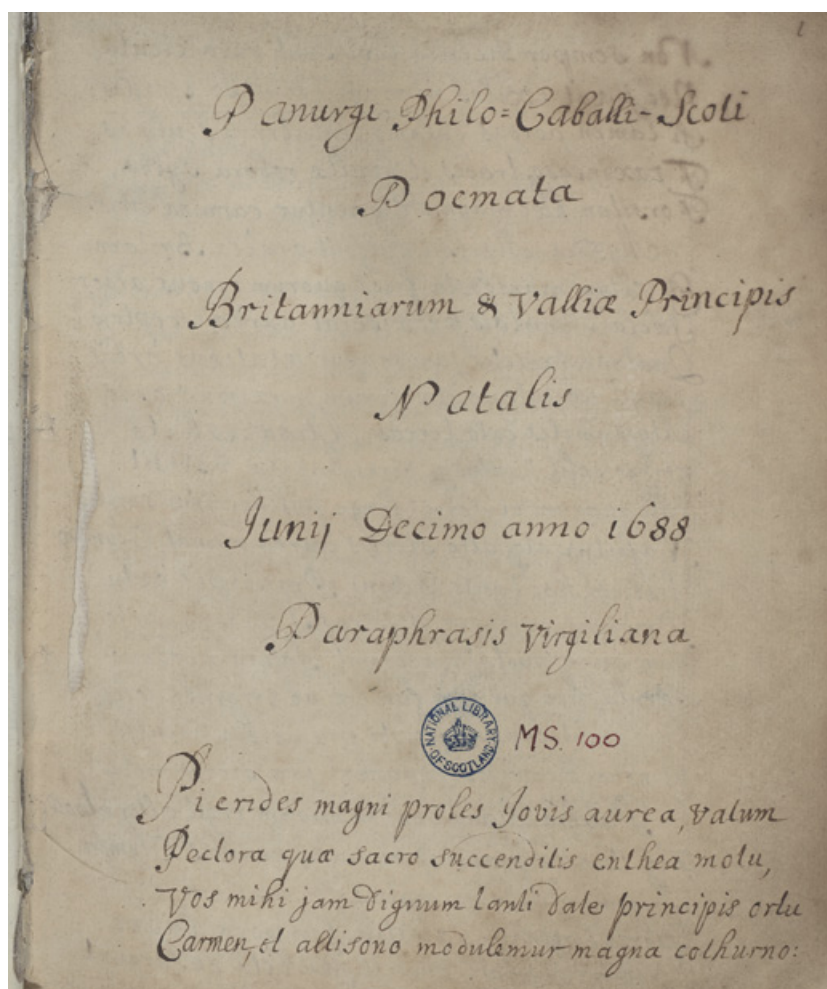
1

Panurgi Philo=Caballi-Scoti

Poemata

Britanniarum & Valliæ Principis

Natalis

Junij Decimo anno 1688

Paraphrasis Virgiliana

NATIONAL LIBRARY OF SCOTLAND

MS. 100

Pierides magni proles Jovis aurea, valum
Pectora quæ sacro succenditis enthea motu,
Vos mihi jam dignum tanti date principis ortu
Carmen, et altisono modulemur magna cothurno: